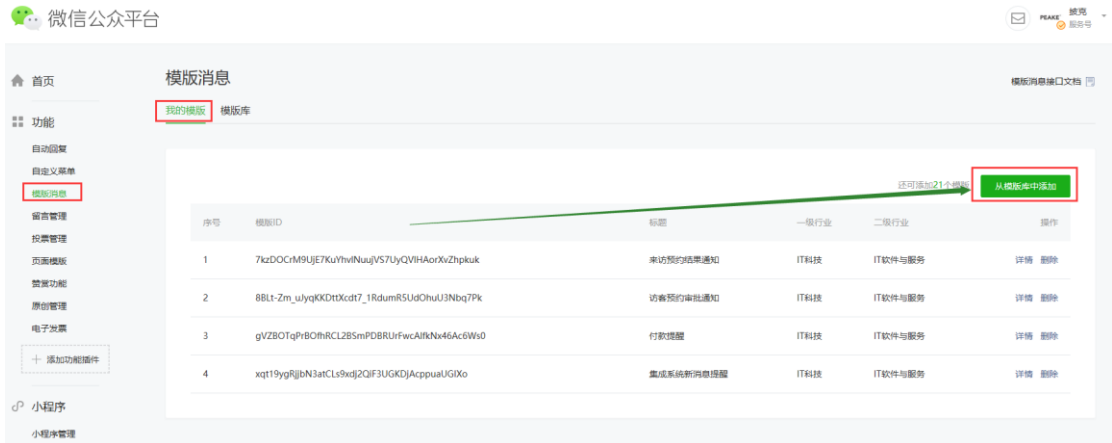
微信公众平台

PEAKE 披克 服务号

首页

功能

自动回复

自定义菜单

模版消息

留言管理

投票管理

页面模版

赞赏功能

原创管理

电子发票

＋ 添加功能插件

小程序

小程序管理

模版消息

模版消息接口文档

我的模版 模版库

还可添加21个模版

从模版库中添加

| 序号 | 模版ID | 标题 | 一级行业 | 二级行业 | 操作 |
|---|---|---|---|---|---|
| 1 | 7kzDOCrM9UJE7KuYhvlNuujVS7UyQVIHAorXvZhpkuk | 来访预约结果通知 | IT科技 | IT软件与服务 | 详情 删除 |
| 2 | 8BLt-Zm_uJyqKKDttXcdt7_1RdumR5UdOhuU3Nbq7Pk | 访客预约审批通知 | IT科技 | IT软件与服务 | 详情 删除 |
| 3 | gVZBOTqPrBOfhRCL2BSmPDBRUrFwcAIfkNx46Ac6Ws0 | 付款提醒 | IT科技 | IT软件与服务 | 详情 删除 |
| 4 | xqt19ygRjjbN3atCLs9xdj2QiF3UGKDJAcppuaUGIXo | 集成系统新消息提醒 | IT科技 | IT软件与服务 | 详情 删除 |